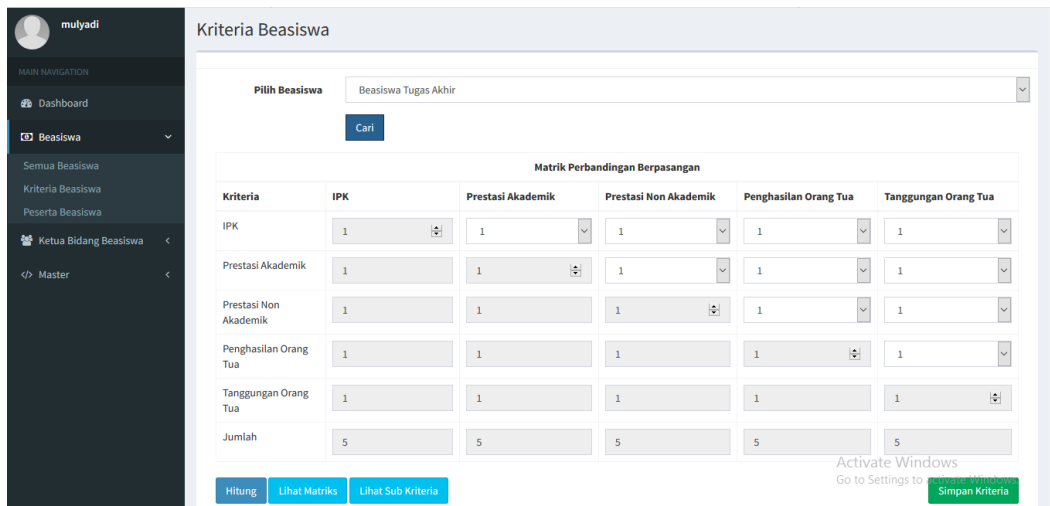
mulyadi

MAIN NAVIGATION

Dashboard

Beasiswa

Semua Beasiswa

Kriteria Beasiswa

Peserta Beasiswa

Ketua Bidang Beasiswa

Master

Kriteria Beasiswa

Pilih Beasiswa | Beasiswa Tugas Akhir

Cari

Matrik Perbandingan Berpasangan

| Kriteria | IPK | Prestasi Akademik | Prestasi Non Akademik | Penghasilan Orang Tua | Tanggungan Orang Tua |
|---|---|---|---|---|---|
| IPK | 1 | 1 | 1 | 1 | 1 |
| Prestasi Akademik | 1 | 1 | 1 | 1 | 1 |
| Prestasi Non Akademik | 1 | 1 | 1 | 1 | 1 |
| Penghasilan Orang Tua | 1 | 1 | 1 | 1 | 1 |
| Tanggungan Orang Tua | 1 | 1 | 1 | 1 | 1 |
| Jumlah | 5 | 5 | 5 | 5 | 5 |

Hitung | Lihat Matriks | Lihat Sub Kriteria

Activate Windows
Go to Settings to activate Windows.

Simpan Kriteria